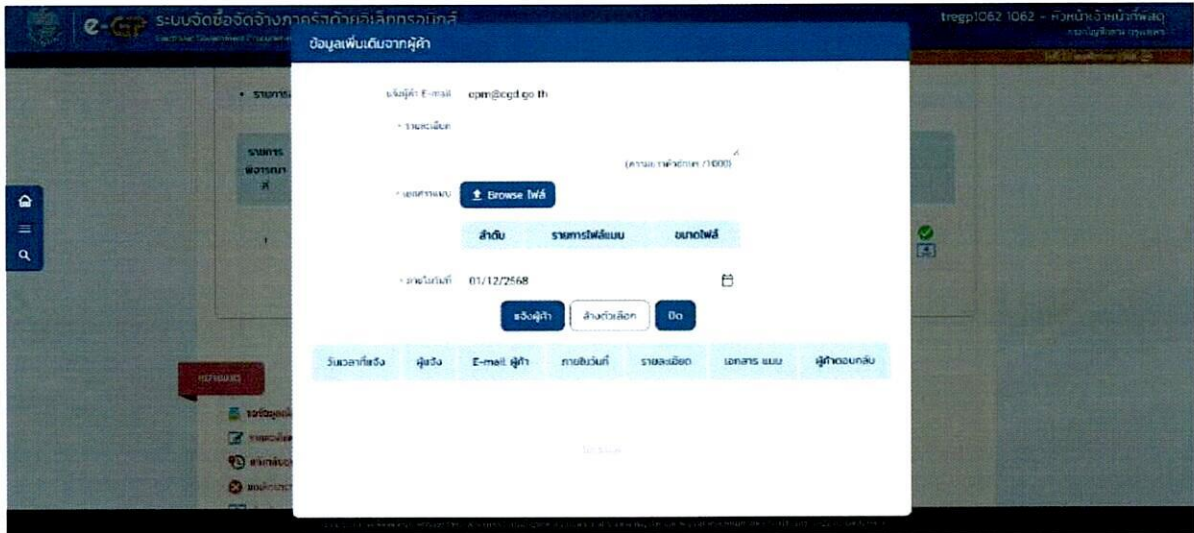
e-GP ระบบจัดซื้อจัดจ้างภาครัฐด้วยอิเล็กทรอนิกส์

tregp1062 1062 - หัวหน้าเจ้าหน้าที่พัสดุ

ข้อมูลเพิ่มเติมจากผู้ค้า

แจ้งผู้ค้า E-mail epm@cgd.go.th

* รายละเอียด

(ความยาวตัวอักษร /1000)

* เอกสารแนบ Browse ไฟล์

| ลำดับ | รายการไฟล์แนบ | ขนาดไฟล์ |
|---|---|---|

* ภายในวันที่ 01/12/2568

แจ้งผู้ค้า ล้างตัวเลือก ปิด

| วันเวลาที่แจ้ง | ผู้แจ้ง | E-mail ผู้ค้า | ภายในวันที่ | รายละเอียด | เอกสาร แนบ | ผู้ค้าตอบกลับ |
|---|---|---|---|---|---|---|

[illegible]

• รายการ

รายการ พิจารณา ที่

1

หมายเหตุ